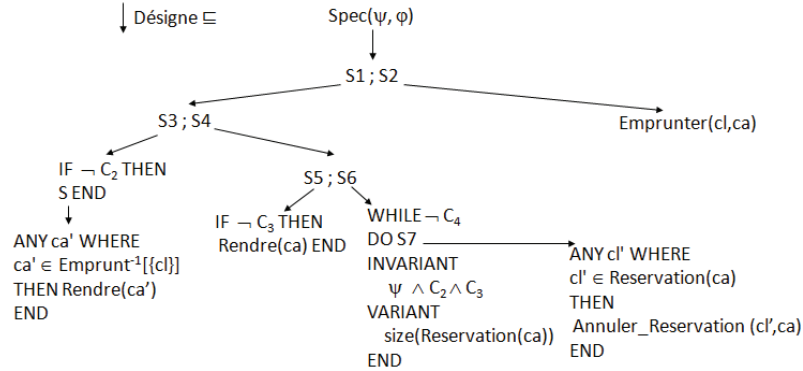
Désigne $\sqsubseteq$

Spec(ψ, φ)

S1 ; S2

S3 ; S4

Emprunter(cl,ca)

IF $\neg$ $C_2$ THEN
S END

S5 ; S6

ANY ca' WHERE
ca' $\in$ Emprunt$^{-1}$[{cl}]
THEN Rendre(ca')
END

IF $\neg$ $C_3$ THEN
Rendre(ca) END

WHILE $\neg$ $C_4$
DO S7
INVARIANT
ψ $\wedge$ $C_2$ $\wedge$ $C_3$
VARIANT
size(Reservation(ca))
END

ANY cl' WHERE
cl' $\in$ Reservation(ca)
THEN
Annuler_Reservation (cl',ca)
END